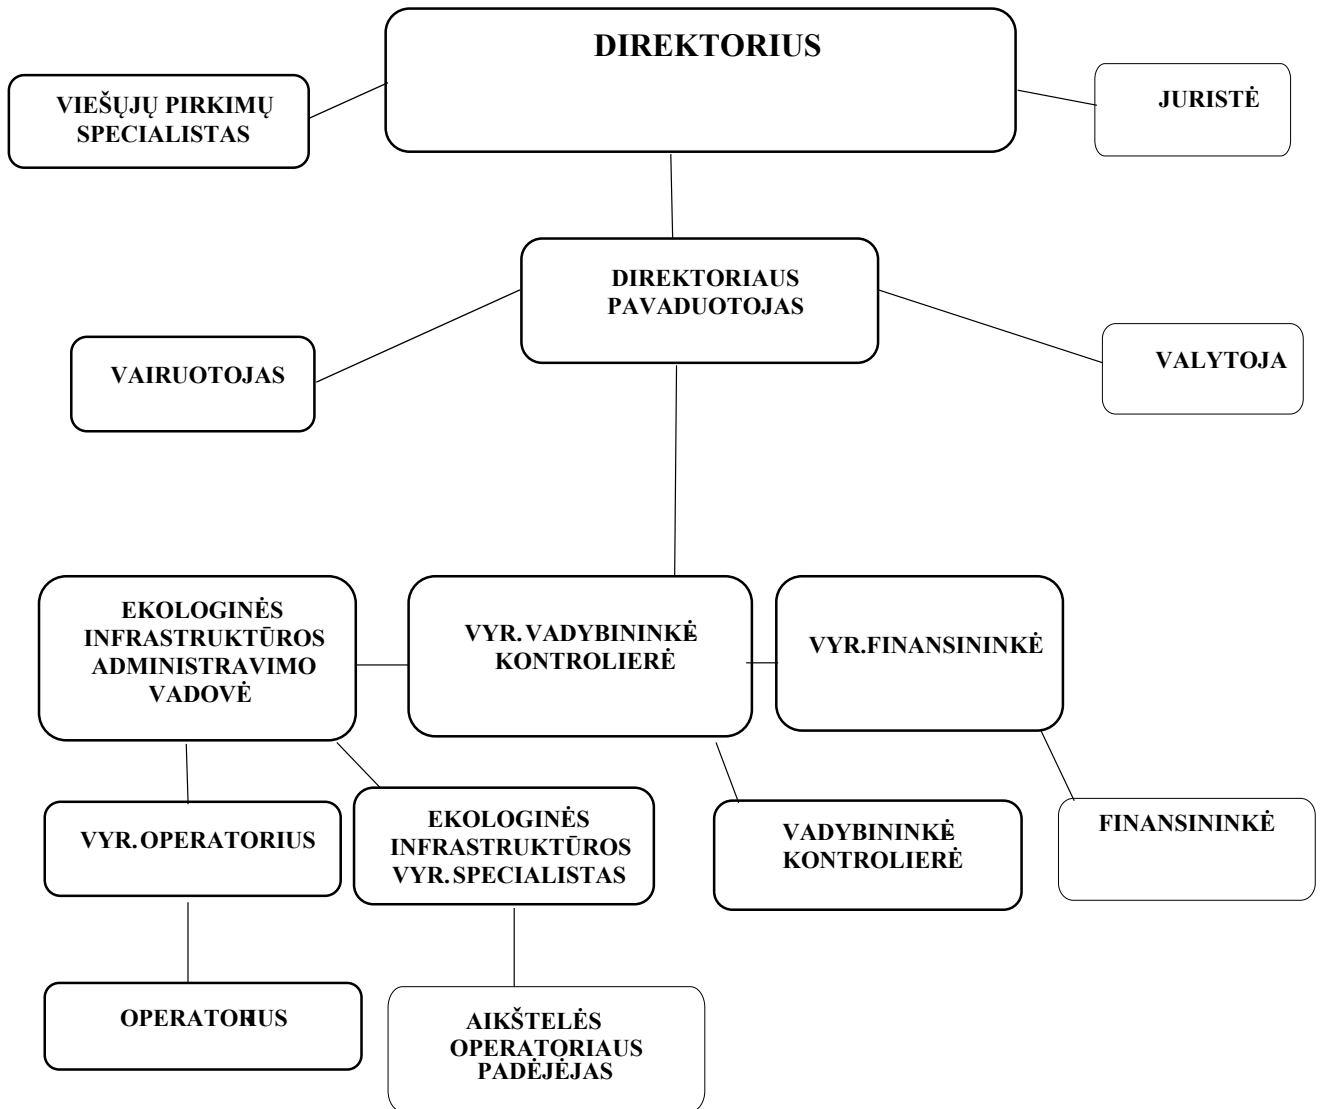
DIREKTORIUS

VIEŠŲJŲ PIRKIMŲ SPECIALISTAS

JURISTĖ

DIREKTORIAUS PAVADUOTOJAS

VAIRUOTOJAS

VALYTOJA

EKOLOGINĖS INFRASTRUKTŪROS ADMINISTRAVIMO VADOVĖ

VYR. VADYBININKĖ KONTROLIERĖ

VYR.FINANSININKĖ

VYR. OPERATORIUS

EKOLOGINĖS INFRASTRUKTŪROS VYR. SPECIALISTAS

VADYBININKĖ KONTROLIERĖ

FINANSININKĖ

OPERATORIUS

AIKŠTELĖS OPERATORIAUS PADĖJĖJAS